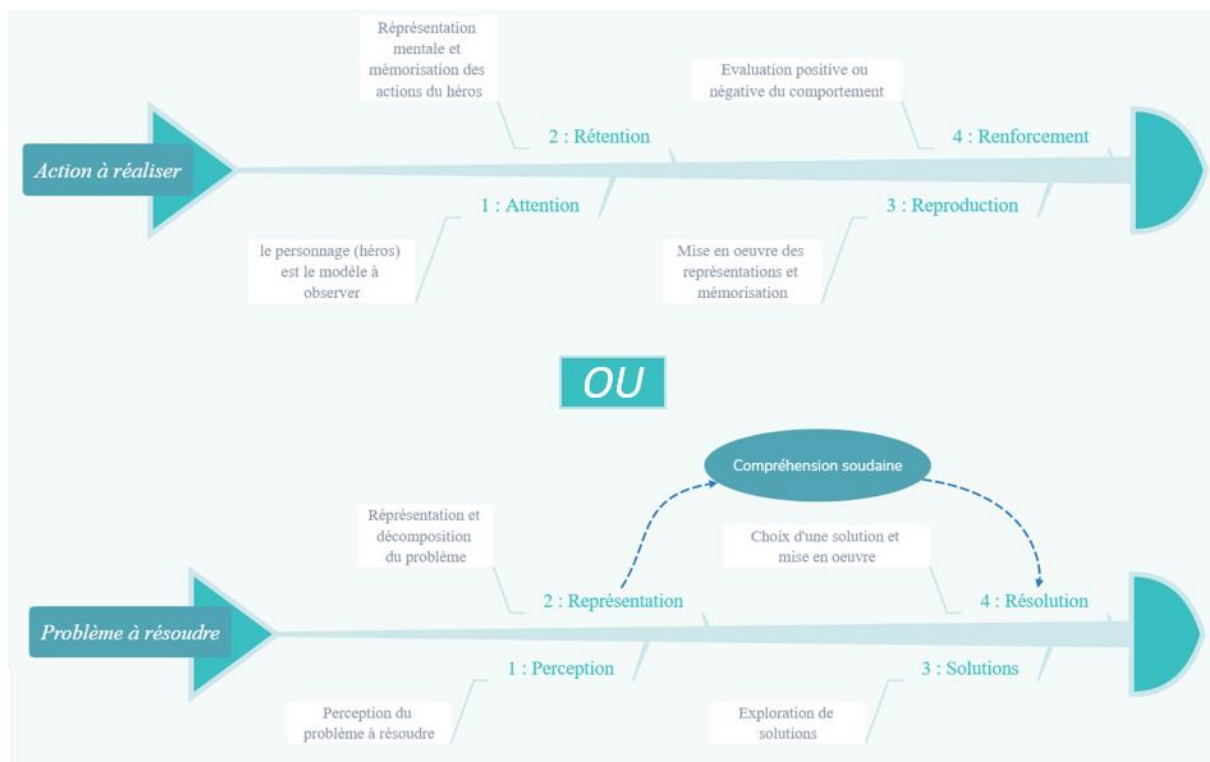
Action à réaliser

Représentation mentale et mémorisation des actions du héros

2 : Rétention

Evaluation positive ou négative du comportement

4 : Renforcement

1 : Attention

le personnage (héros) est le modèle à observer

3 : Reproduction

Mise en oeuvre des représentations et mémorisation

OU

Compréhension soudaine

Problème à résoudre

Représentation et décomposition du problème

2 : Représentation

Choix d'une solution et mise en oeuvre

4 : Résolution

1 : Perception

Perception du problème à résoudre

3 : Solutions

Exploration de solutions